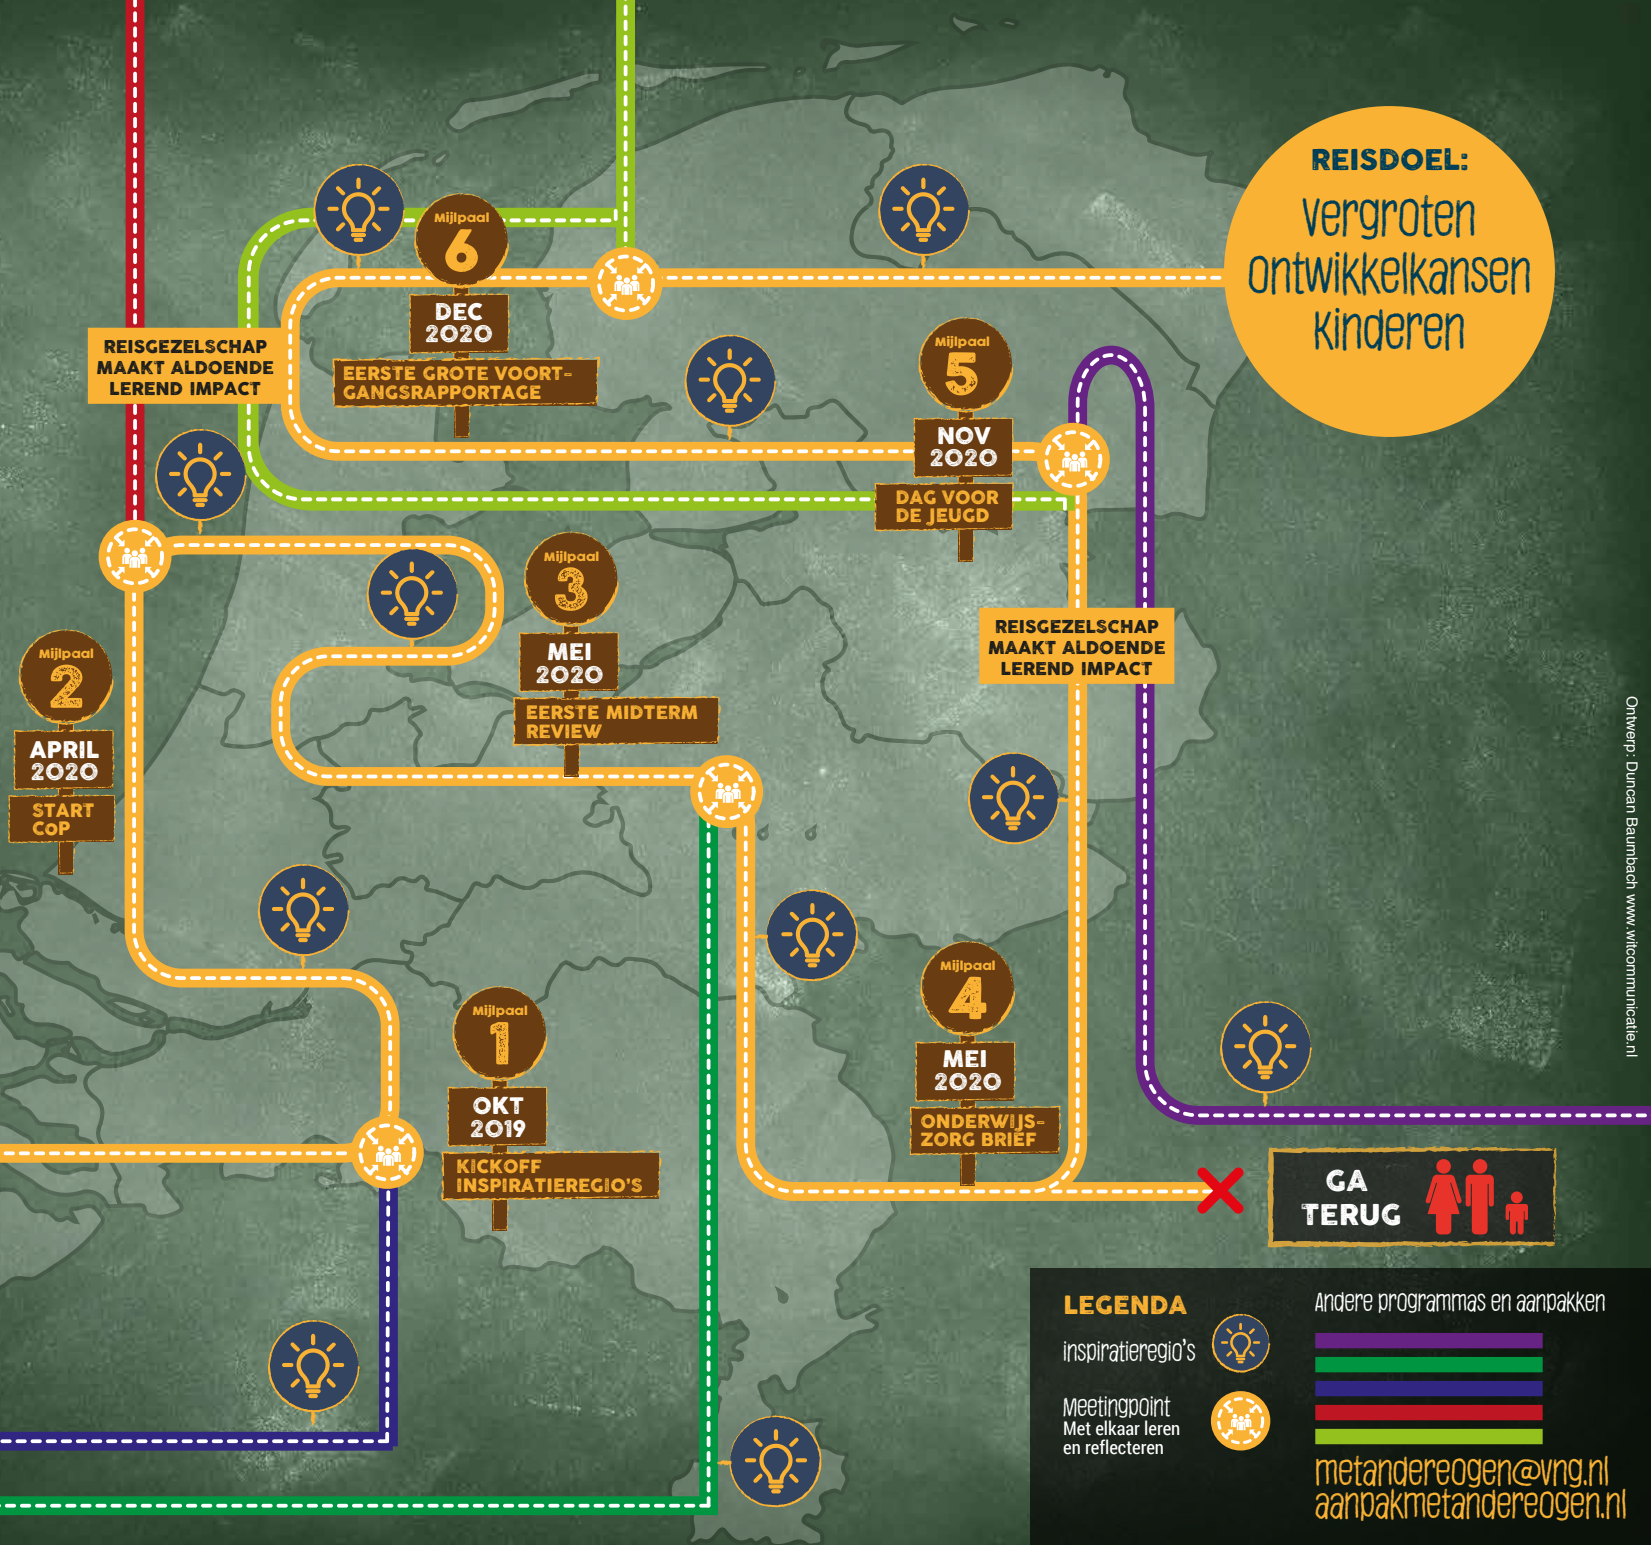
REISDOEL:
vergroten ontwikkelkansen kinderen

Mijlpaal 6
DEC 2020
EERSTE GROTE VOORTGANGSRAPPORTAGE

REISGEZELSCHAP MAAKT ALDOENDE LEREND IMPACT

Mijlpaal 5
NOV 2020
DAG VOOR DE JEUGD

Mijlpaal 3
MEI 2020
EERSTE MIDTERM REVIEW

Mijlpaal 2
APRIL 2020
START CoP

REISGEZELSCHAP MAAKT ALDOENDE LEREND IMPACT

Mijlpaal 4
MEI 2020
ONDERWIJS-ZORG BRIEF

Mijlpaal 1
OKT 2019
KICKOFF INSPIRATIEREGIO'S

GA TERUG

Ontwerp: Duncan Baumbach www.witcommunicatie.nl

LEGENDA
inspiratieregio's
Meetingpoint
Met elkaar leren en reflecteren

Andere programmas en aanpakken

metandereogen@vng.nl
aanpakmetandereogen.nl